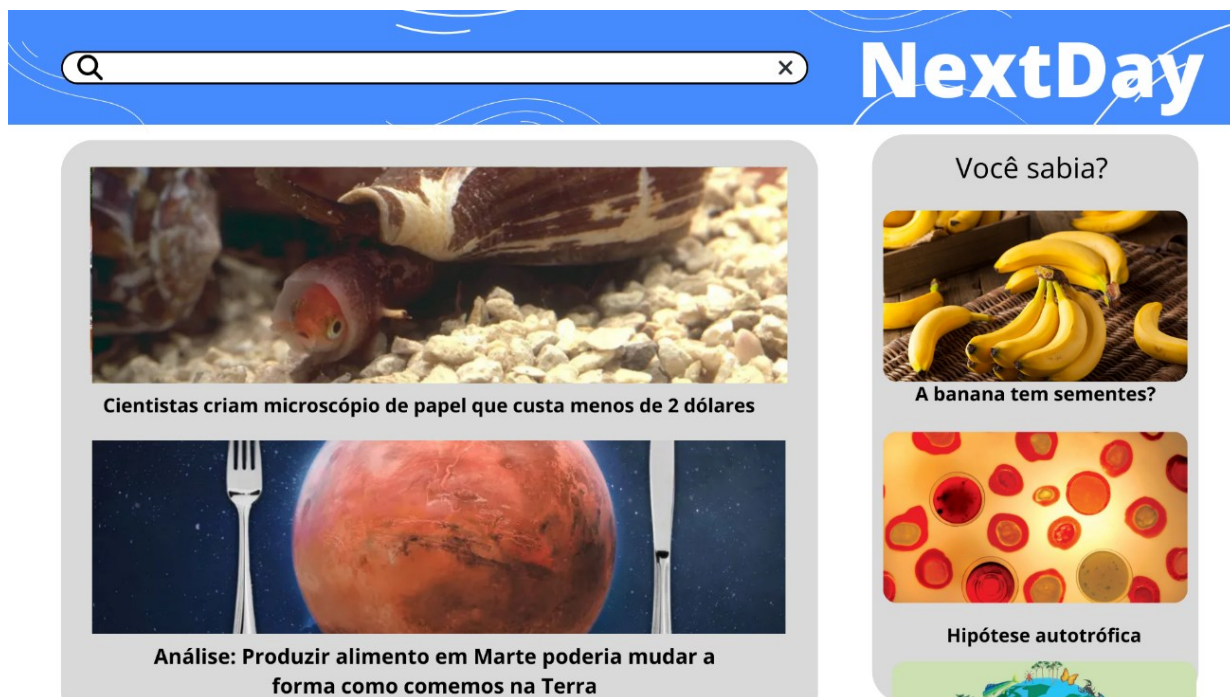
NextDay

Você sabia?

Cientistas criam microscópio de papel que custa menos de 2 dólares

A banana tem sementes?

Análise: Produzir alimento em Marte poderia mudar a forma como comemos na Terra

Hipótese autotrófica